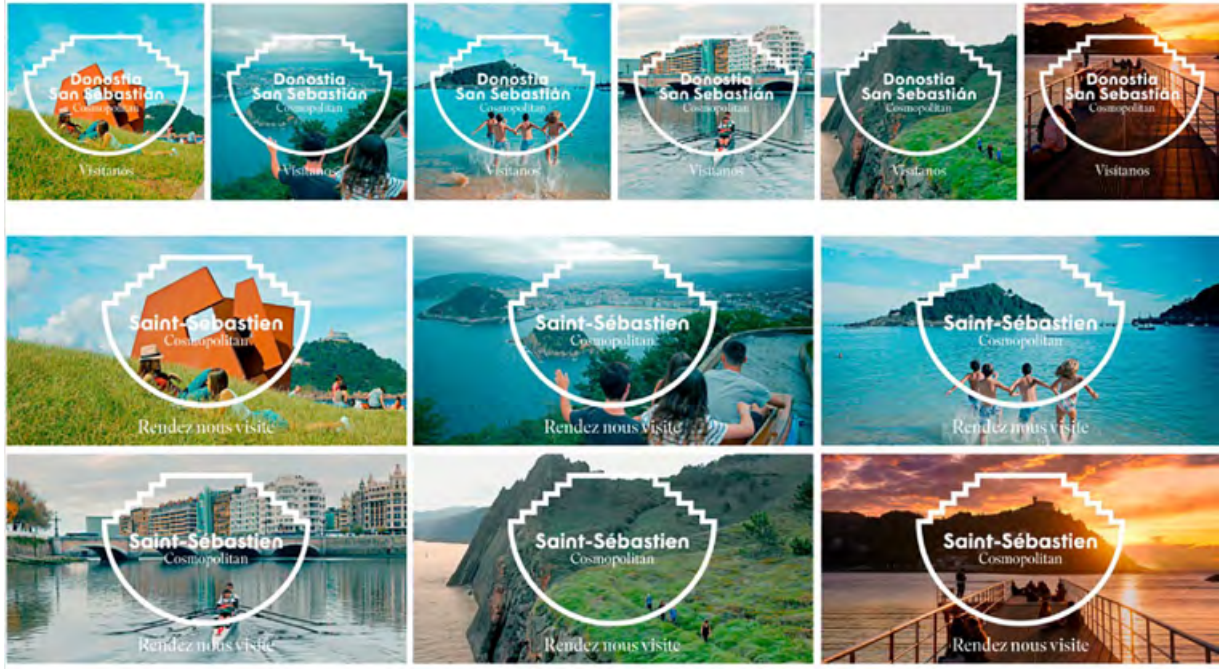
Donostia San Sebastián Cosmopolitan
Visitanos

Donostia San Sebastián Cosmopolitan
Visitanos

Donostia San Sebastián Cosmopolitan
Visitanos

Donostia San Sebastián Cosmopolitan
Visitanos

Donostia San Sebastián Cosmopolitan
Visitanos

Donostia San Sebastián Cosmopolitan
Visitanos

Saint-Sébastien Cosmopolitan
Rendez nous visite

Saint-Sébastien Cosmopolitan
Rendez nous visite

Saint-Sébastien Cosmopolitan
Rendez nous visite

Saint-Sébastien Cosmopolitan
Rendez nous visite

Saint-Sébastien Cosmopolitan
Rendez nous visite

Saint-Sébastien Cosmopolitan
Rendez nous visite